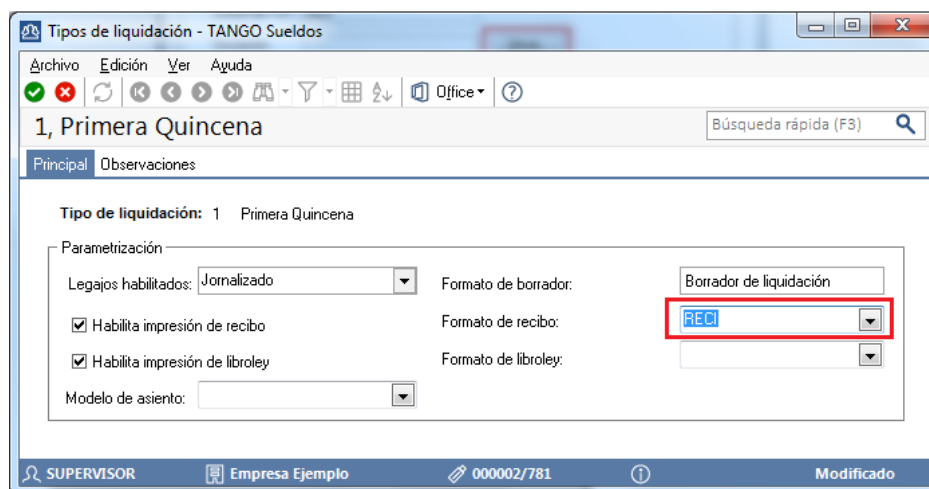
Tipos de liquidación - TANGO Sueldos

Archivo Edición Ver Ayuda

Office

1, Primera Quincena

Búsqueda rápida (F3)

Principal Observaciones

Tipo de liquidación: 1 Primera Quincena

Parametrización

Legajos habilitados: Jornalizado

Habilita impresión de recibo

Habilita impresión de libroley

Modelo de asiento:

Formato de borrador: Borrador de liquidación

Formato de recibo: RECI

Formato de libroley:

SUPERVISOR Empresa Ejemplo 000002/781 Modificado